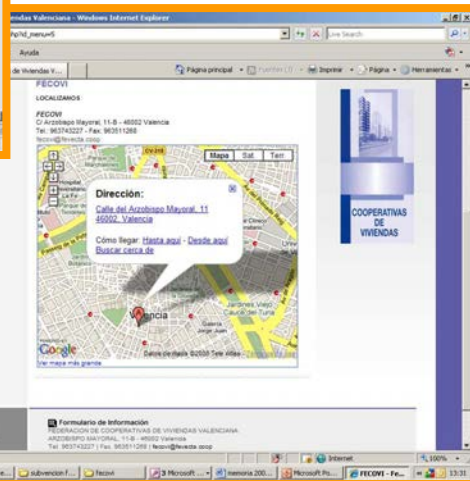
edas Valenciana - Windows Internet Explorer

hp?id_menu=5

Live Search

Ayuda

de Viviendas V...

Página principal · Fuentes · Imprimir · Página · Herramientas

FECOVI

LOCALIZANOS

FECOVI
C/ Arzobispo Mayoral, 11-B - 46002 Valencia
Tel.: 963743227 - Fax: 963511268
fecovi@feveda.coop

Mapa | Sat | Ten

Dirección:

Calle del Arzobispo Mayoral, 11 46002, Valencia

Cómo llegar: Hasta aquí - Desde aquí
Buscar cerca de

Jardines Viejo Cauce del Turia

Valencia

Google

Datos de mapa ©2008 Tele Atlas

Ver mapa más grande

COOPERATIVAS DE VIVIENDAS

Formulario de Información
FEDERACION DE COOPERATIVAS DE VIVIENDAS VALENCIANA
ARZOBISPO MAYORAL, 11-B - 46002 Valencia
Tel.: 963743227 | Fax: 963511268 | fecovi@feveda.coop

Internet

100%

subvencion F... | fecovi | 3 Microsoft ... | memoria 200... | Microsoft Po... | FECOVI - Fe...

13:31